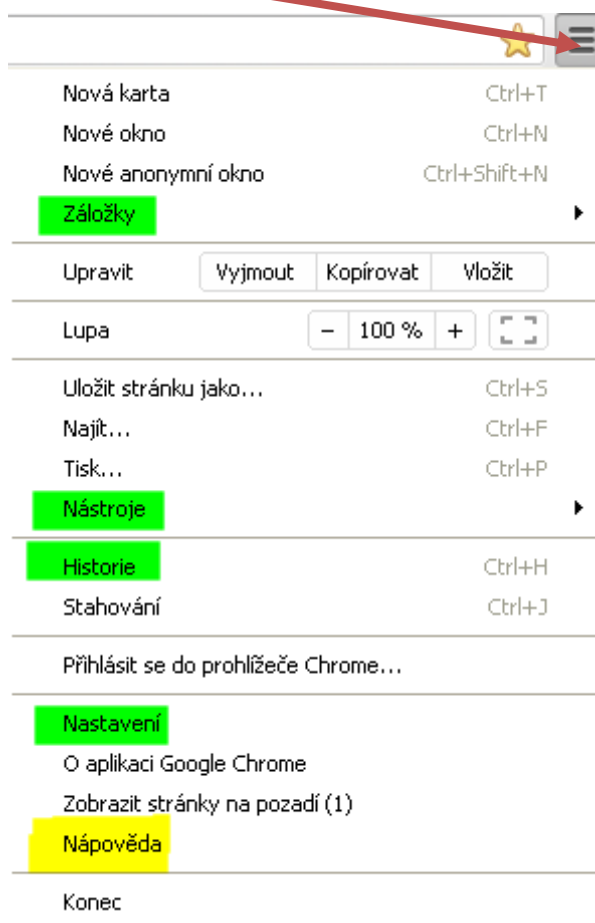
Nová karta Ctrl+T
Nové okno Ctrl+N
Nové anonymní okno Ctrl+Shift+N
Záložky

Upravit | Vyjmout | Kopírovat | Vložit

Lupa | − | 100 % | +

Uložit stránku jako... Ctrl+S
Najít... Ctrl+F
Tisk... Ctrl+P
Nástroje

Historie Ctrl+H
Stahování Ctrl+J

Přihlásit se do prohlížeče Chrome...

Nastavení
O aplikaci Google Chrome
Zobrazit stránky na pozadí (1)
Nápověda

Konec